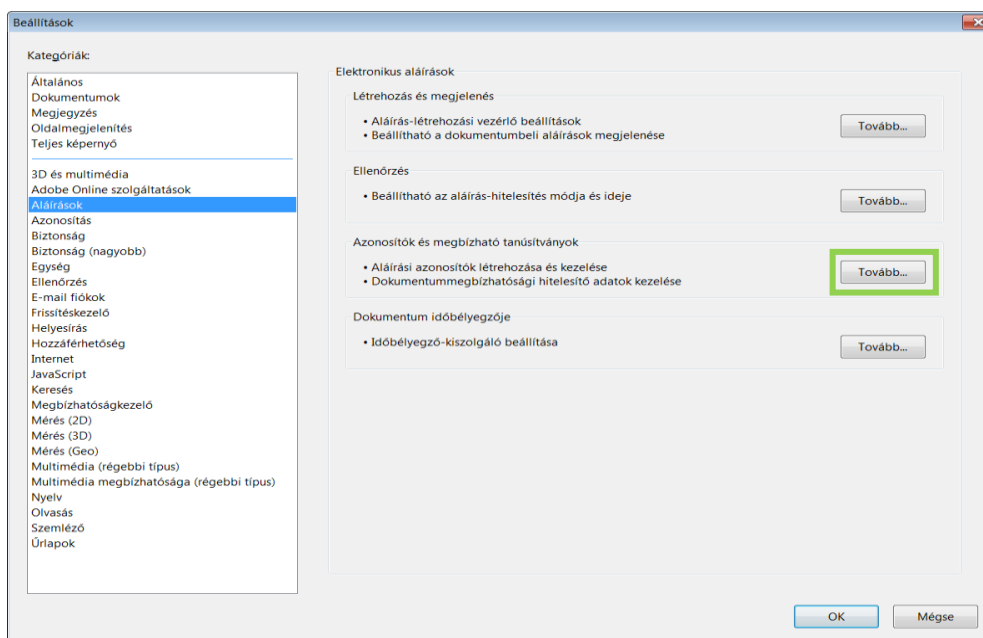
Beállítások

Kategóriák:

Általános
Dokumentumok
Megjegyzés
Oldalmegjelenítés
Teljes képernyő

3D és multimédia
Adobe Online szolgáltatások
Aláírások
Azonosítás
Biztonság
Biztonság (nagyobb)
Egység
Ellenőrzés
E-mail fiókok
Frissítéskezelő
Helyesírás
Hozzáférhetőség
Internet
JavaScript
Keresés
Megbízhatóságkezelő
Mérés (2D)
Mérés (3D)
Mérés (Geo)
Multimédia (régebbi típus)
Multimédia megbízhatósága (régebbi típus)
Nyelv
Olvasás
Szemléző
Űrlapok

Elektronikus aláírások

Létrehozás és megjelenés
• Aláírás-létrehozási vezérlő beállítások
• Beállítható a dokumentumbeli aláírások megjelenése
Tovább...

Ellenőrzés
• Beállítható az aláírás-hitelesítés módja és ideje
Tovább...

Azonosítók és megbízható tanúsítványok
• Aláírási azonosítók létrehozása és kezelése
• Dokumentummegbízhatósági hitelesítő adatok kezelése
Tovább...

Dokumentum időbélyegzője
• Időbélyegző-kiszolgáló beállítása
Tovább...

OK
Mégse